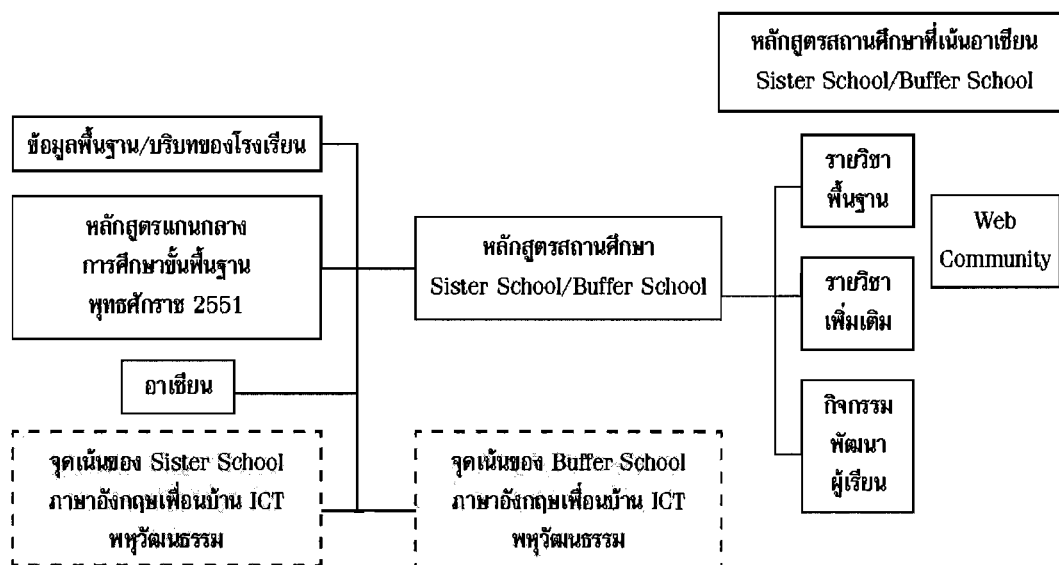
หลักสูตรสถานศึกษาที่เน้นอาเซียน
Sister School/Buffer School

ข้อมูลพื้นฐาน/บริบทของโรงเรียน

หลักสูตรแกนกลาง
การศึกษาขั้นพื้นฐาน
พุทธศักราช 2551

อาเซียน

จุดเน้นของ Sister School
ภาษาอังกฤษเพื่อนบ้าน ICT
พหุวัฒนธรรม

หลักสูตรสถานศึกษา
Sister School/Buffer School

จุดเน้นของ Buffer School
ภาษาอังกฤษเพื่อนบ้าน ICT
พหุวัฒนธรรม

รายวิชา
พื้นฐาน

รายวิชา
เพิ่มเติม

กิจกรรม
พัฒนา
ผู้เรียน

Web
Community